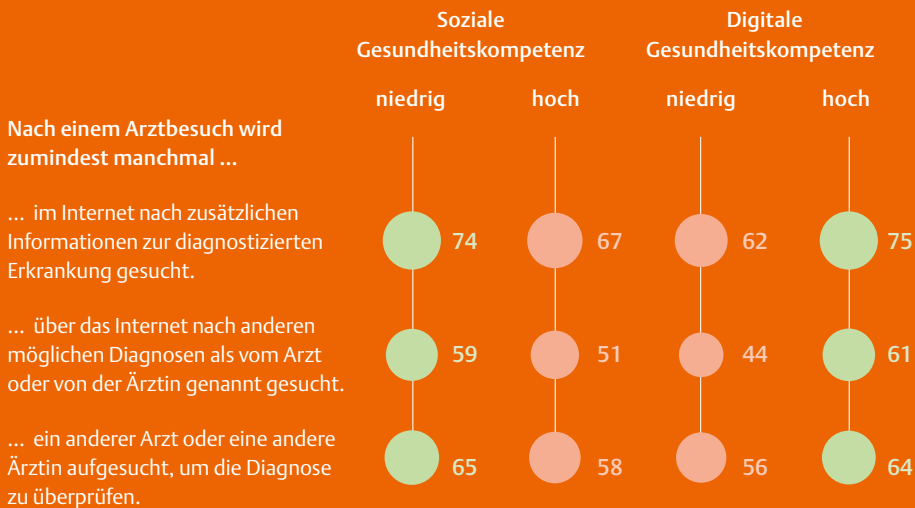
Soziale Gesundheitskompetenz

Digitale Gesundheitskompetenz

| | Soziale Gesundheitskompetenz niedrig | Soziale Gesundheitskompetenz hoch | Digitale Gesundheitskompetenz niedrig | Digitale Gesundheitskompetenz hoch |
|---|---|---|---|---|
| **Nach einem Arztbesuch wird zumindest manchmal ...** | | | | |
| ... im Internet nach zusätzlichen Informationen zur diagnostizierten Erkrankung gesucht. | 74 | 67 | 62 | 75 |
| ... über das Internet nach anderen möglichen Diagnosen als vom Arzt oder von der Ärztin genannt gesucht. | 59 | 51 | 44 | 61 |
| ... ein anderer Arzt oder eine andere Ärztin aufgesucht, um die Diagnose zu überprüfen. | 65 | 58 | 56 | 64 |